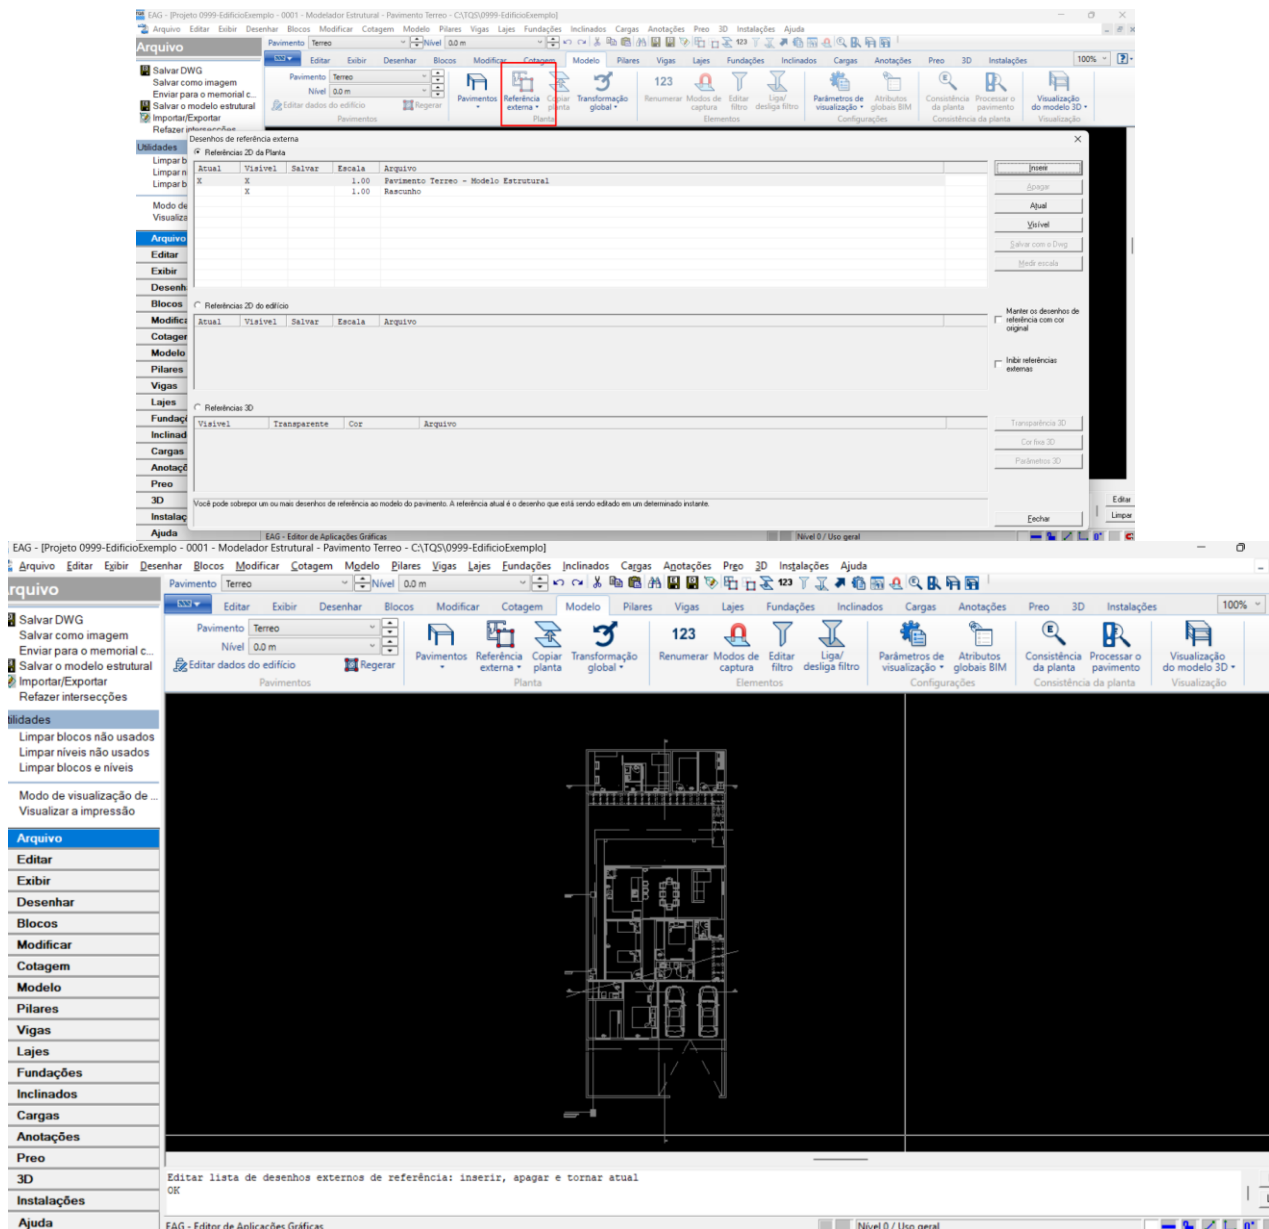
EAG - [Projeto 0999-EdificioExemplo - 0001 - Modelador Estrutural - Pavimento Terreo - C:\TQS\0999-EdificioExemplo]
Arquivo Editar Exibir Desenhar Blocos Modificar Cotagem Modelo Pilares Vigas Lajes Fundações Inclinados Cargas Anotações Preo 3D Instalações Ajuda
Arquivo
Pavimento Terreo Nível 0.0 m
Salvar DWG
Salvar como imagem
Enviar para o memorial c...
Salvar o modelo estrutural
Importar/Exportar
Refazer intersecções
Editar Exibir Desenhar Blocos Modificar Cotagem Modelo Pilares Vigas Lajes Fundações Inclinados Cargas Anotações Preo 3D Instalações 100%
Pavimento Terreo
Nível 0.0 m
Editar dados do edifício
Regerar
Pavimentos
Pavimentos
Referência externa
Copiar planta
Transformação global
Planta
123 Renumerar
Modos de captura
Editar filtro
Liga/ desliga filtro
Elementos
Parâmetros de visualização
Atributos globais BIM
Configurações
Consistência da planta
Processar o pavimento
Consistência da planta
Visualização do modelo 3D
Visualização
Utilidades
Desenhos de referência externa
Referências 2D da Planta
| Atual | Visivel | Salvar | Escala | Arquivo |
|---|---|---|---|---|
| X | X | | 1.00 | Pavimento Terreo - Modelo Estrutural |
| | X | | 1.00 | Rascunho |
Inserir
Apagar
Atual
Visível
Salvar com o Dwg
Medir escala
Referências 2D do edifício
| Atual | Visivel | Salvar | Escala | Arquivo |
|---|---|---|---|---|
Manter os desenhos de referência com cor original
Inibir referências externas
Referências 3D
| Visivel | Transparente | Cor | Arquivo |
|---|---|---|---|
Transparência 3D
Cor fixa 3D
Parâmetros 3D
Você pode sobrepor um ou mais desenhos de referência ao modelo do pavimento. A referência atual é o desenho que está sendo editado em um determinado instante.
Fechar
Editar
Limpar
EAG - Editor de Aplicações Gráficas
Nível 0 / Uso geral
EAG - [Projeto 0999-EdificioExemplo - 0001 - Modelador Estrutural - Pavimento Terreo - C:\TQS\0999-EdificioExemplo]
Arquivo Editar Exibir Desenhar Blocos Modificar Cotagem Modelo Pilares Vigas Lajes Inclinados Cargas Anotações Preo 3D Instalações Ajuda
Arquivo
Pavimento Terreo Nível 0.0 m
Salvar DWG
Salvar como imagem
Enviar para o memorial c...
Salvar o modelo estrutural
Importar/Exportar
Refazer intersecções
Utilidades
Limpar blocos não usados
Limpar níveis não usados
Limpar blocos e níveis
Modo de visualização de ...
Visualizar a impressão
Arquivo
Editar
Exibir
Desenhar
Blocos
Modificar
Cotagem
Modelo
Pilares
Vigas
Lajes
Fundações
Inclinados
Cargas
Anotações
Preo
3D
Instalações
Ajuda
Editar Exibir Desenhar Blocos Modificar Cotagem Modelo Pilares Vigas Lajes Fundações Inclinados Cargas Anotações Preo 3D Instalações 100%
Pavimento Terreo
Nível 0.0 m
Editar dados do edifício
Regerar
Pavimentos
Pavimentos
Referência externa
Copiar planta
Transformação global
Planta
123 Renumerar
Modos de captura
Editar filtro
Liga/ desliga filtro
Elementos
Parâmetros de visualização
Atributos globais BIM
Configurações
Consistência da planta
Processar o pavimento
Consistência da planta
Visualização do modelo 3D
Visualização
Editar lista de desenhos externos de referência: inserir, apagar e tornar atual
OK
EAG - Editor de Aplicações Gráficas
Nível 0 / Uso geral